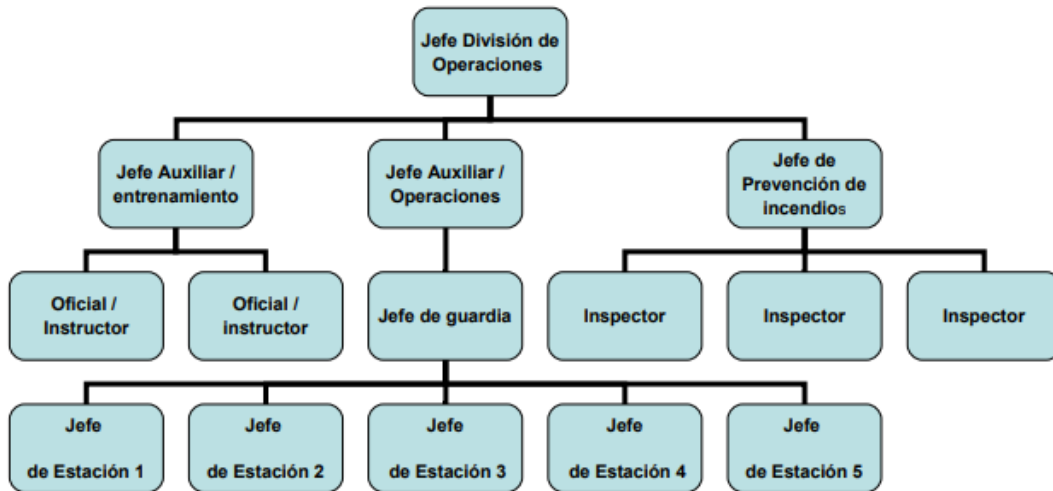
Jefe División de Operaciones

Jefe Auxiliar / entrenamiento

Jefe Auxiliar / Operaciones

Jefe de Prevención de incendios

Oficial / Instructor

Oficial / instructor

Jefe de guardia

Inspector

Inspector

Inspector

Jefe de Estación 1

Jefe de Estación 2

Jefe de Estación 3

Jefe de Estación 4

Jefe de Estación 5